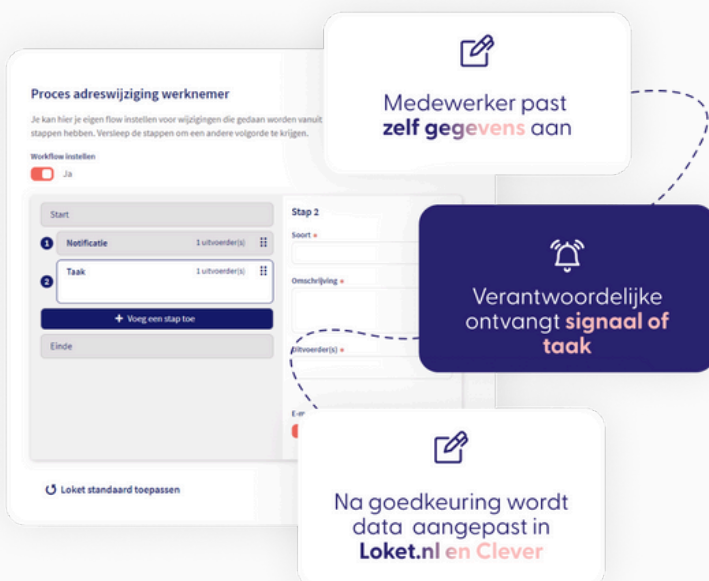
Proces adreswijziging werknemer

Je kan hier je eigen flow instellen voor wijzigingen die gedaan worden vanuit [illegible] stappen hebben. Versleep de stappen om een andere volgorde te krijgen.

Workflow instellen

Ja

Start

1 Notificatie 1 uitvoerder(s)

2 Taak 1 uitvoerder(s)

+ Voeg een stap toe

Einde

Stap 2

Soort *

Omschrijving *

Uitvoerder(s) *

E-m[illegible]

Loket standaard toepassen

Medewerker past zelf gegevens aan

Verantwoordelijke ontvangt signaal of taak

Na goedkeuring wordt data aangepast in Loket.nl en Clever